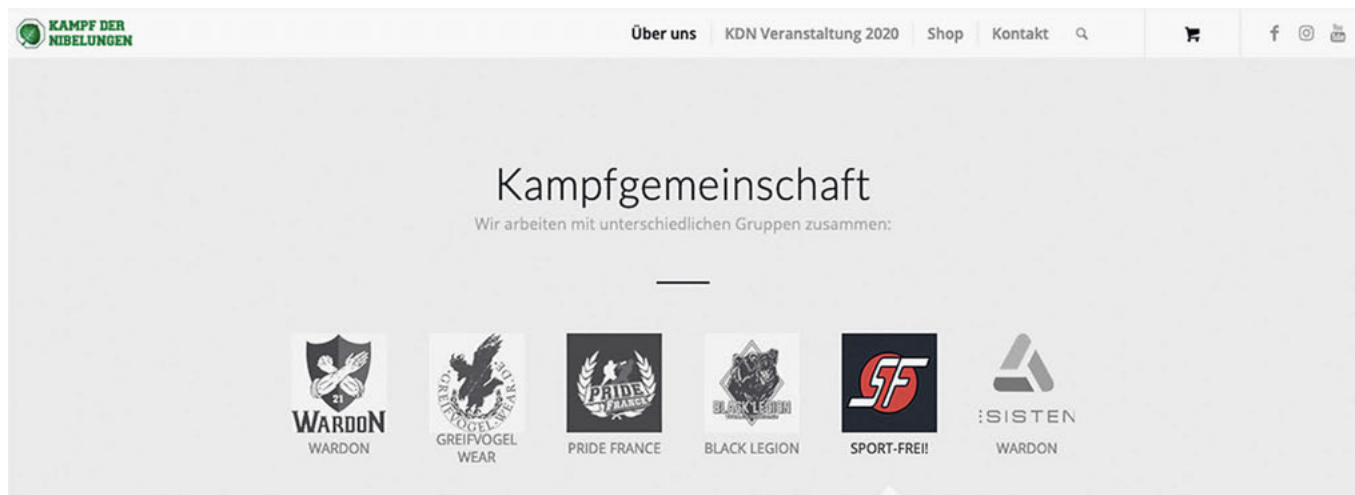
KAMPF DER NIBELUNGEN

Über uns | KDN Veranstaltung 2020 | Shop | Kontakt

Kampfgemeinschaft

Wir arbeiten mit unterschiedlichen Gruppen zusammen:

21 WARDON
WARDON

GREIFVOGEL-WEAR.DE
GREIFVOGEL WEAR

PRIDE FRANCE
PRIDE FRANCE

BLACK LEGION
BLACK LEGION

SF
SPORT-FREI!

:SISTEN
WARDON